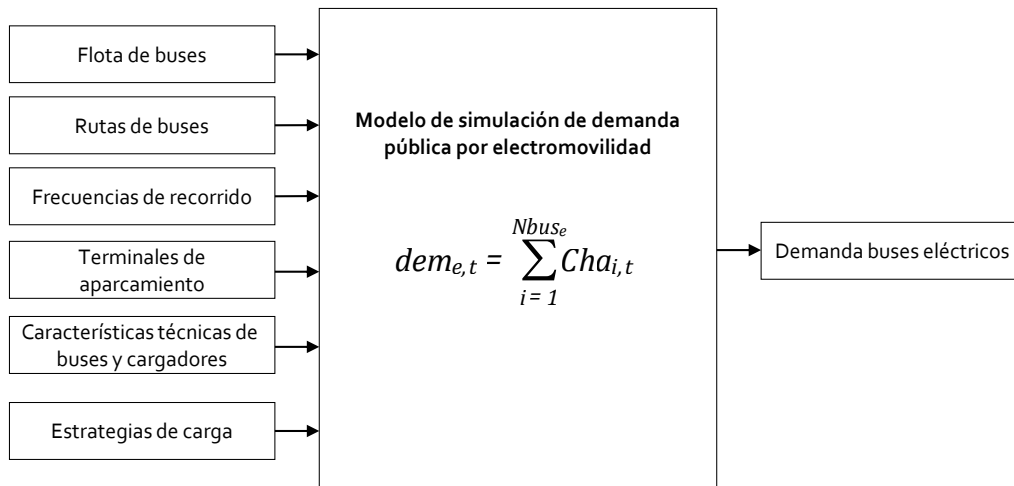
Flota de buses

Rutas de buses

Frecuencias de recorrido

Terminales de aparcamiento

Características técnicas de buses y cargadores

Estrategias de carga

**Modelo de simulación de demanda pública por electromovilidad**

$dem_{e,t} = \sum_{i=1}^{Nbus_e} Cha_{i,t}$

Demanda buses eléctricos